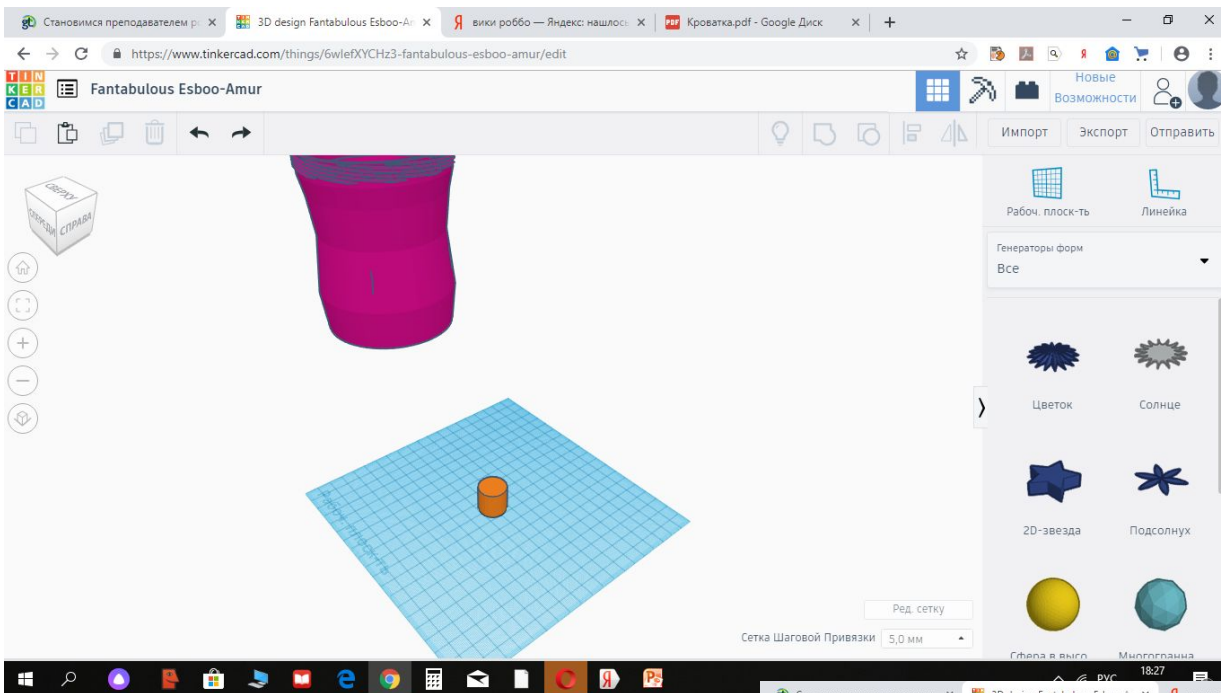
Становимся преподавателем р ×
3D design Fantabulous Esboo-A ×
вики роббо — Яндекс: нашлось ×
Кроватка.pdf - Google Диск ×
+

https://www.tinkercad.com/things/6wlefXYCHz3-fantabulous-esboo-amur/edit

TIN KER CAD
Fantabulous Esboo-Amur

Новые Возможности

Импорт
Экспорт
Отправить

СВЕРХУ
СПЕРЕДИ
СПРАВА

Рабоч. плоск-ть
Линейка

Генераторы форм
Все

Цветок
Солнце
2D-звезда
Подсолнух
Сфера в высо
Многогранна

Ред. сетку
Сетка Шаговой Привязки
5,0 мм

РУС
18:27